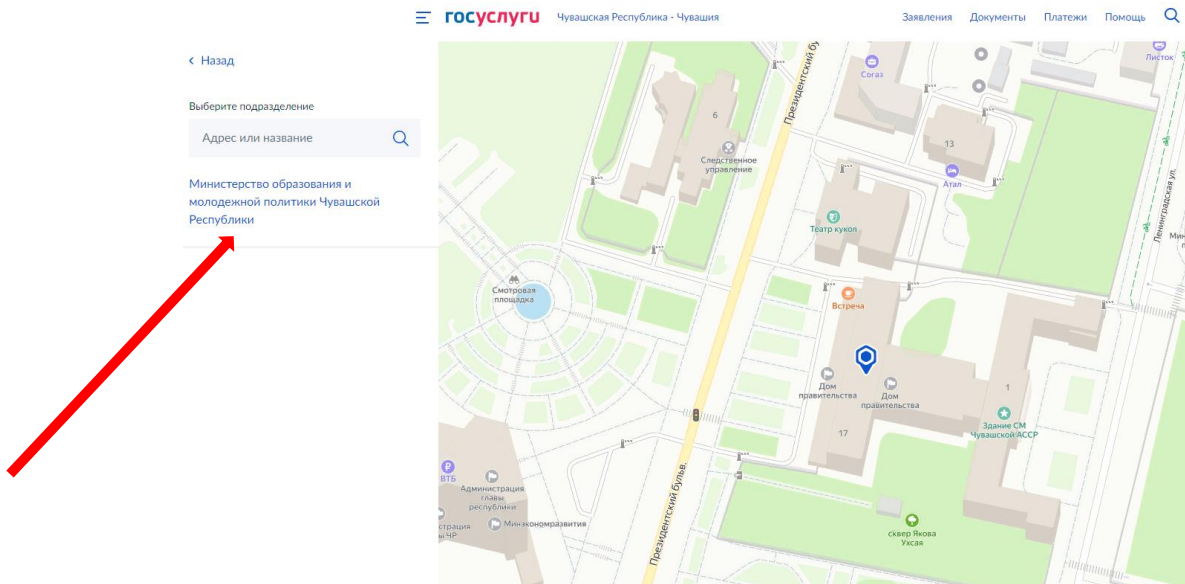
госуслуги Чувашская Республика - Чувашия

Заявления Документы Платежи Помощь

‹ Назад

Выберите подразделение

Адрес или название

Министерство образования и молодежной политики Чувашской Республики

Президентский бульвар

Согаз

Листок

6

Следственное управление

13

Атал

Ленинградская ул.

Театр кукол

Смотровая площадка

Встреча

Дом правительства

Дом правительства

1

Здание СМ Чувашской АССР

17

Президентский бульв.

ВТБ

Администрация главы республики

Минэкономразвития

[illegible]страция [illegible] ЧР

сквер Якова Ухсая